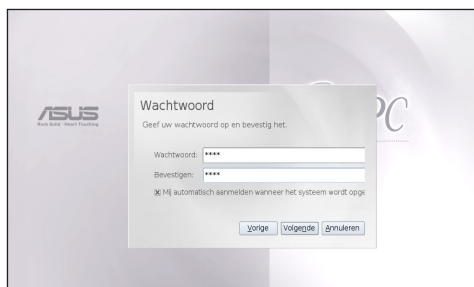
ASUS
Rock Solid · Heart Touching

PC

Wachtwoord
Geef uw wachtwoord op en bevestig het.

Wachtwoord: ****
Bevestigen: ****
☒ Mij automatisch aanmelden wanneer het systeem wordt opge

Vorige | Volgende | Annuleren